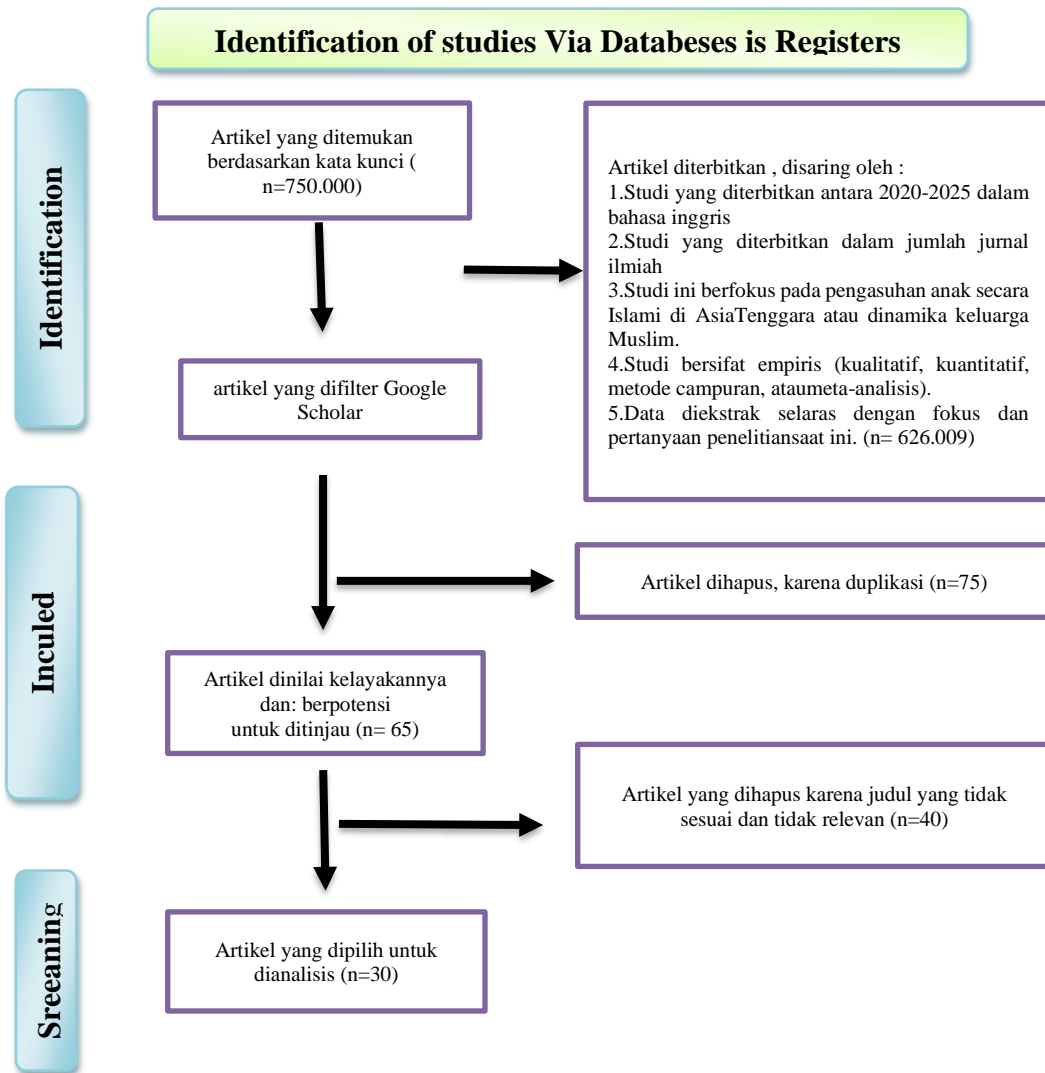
Identification of studies Via Databeses is Registers

Identification

Artikel yang ditemukan berdasarkan kata kunci ( n=750.000)

Artikel diterbitkan , disaring oleh :
1.Studi yang diterbitkan antara 2020-2025 dalam bahasa inggris
2.Studi yang diterbitkan dalam jumlah jurnal ilmiah
3.Studi ini berfokus pada pengasuhan anak secara Islami di AsiaTenggara atau dinamika keluarga Muslim.
4.Studi bersifat empiris (kualitatif, kuantitatif, metode campuran, ataumeta-analisis).
5.Data diekstrak selaras dengan fokus dan pertanyaan penelitiansaat ini. (n= 626.009)

artikel yang difilter Google Scholar

Inculed

Artikel dihapus, karena duplikasi (n=75)

Artikel dinilai kelayakannya dan: berpotensi untuk ditinjau (n= 65)

Artikel yang dihapus karena judul yang tidak sesuai dan tidak relevan (n=40)

Sreeaning

Artikel yang dipilih untuk dianalisis (n=30)